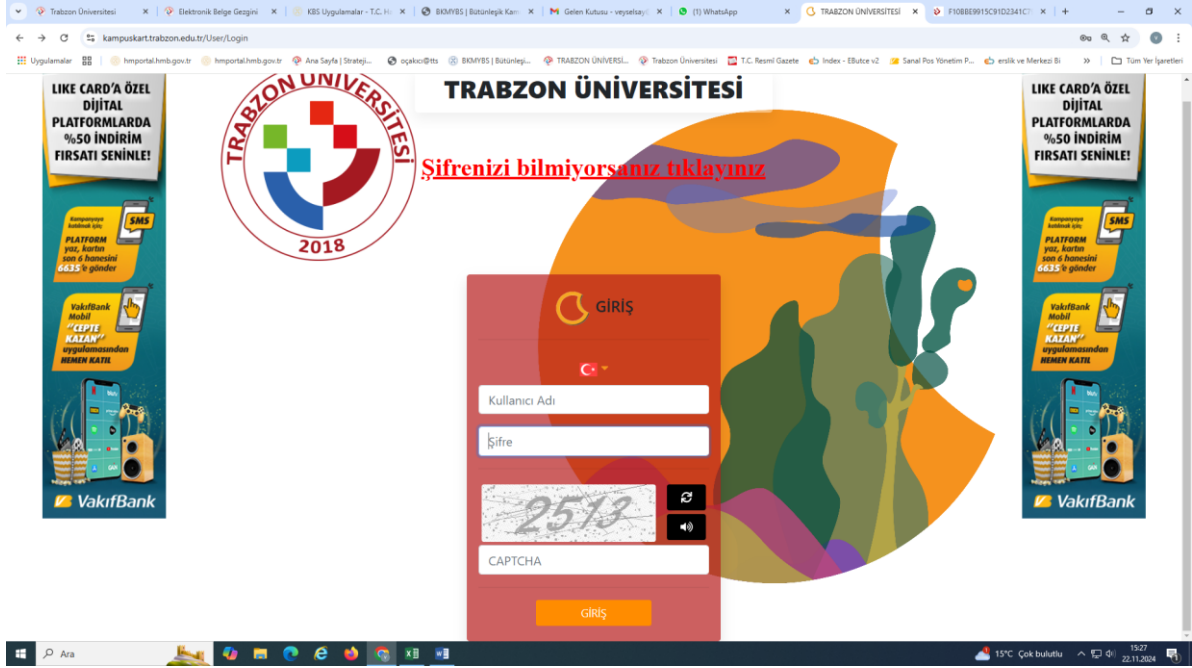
Trabzon Üniversitesi
Elektronik Belge Gezgini
KBS Uygulamalar - T.C. Ha
BKMYBS | Bütünleşik Kam
Gelen Kutusu - veyselsay
(1) WhatsApp
TRABZON ÜNİVERSİTESİ
F10BBE9915C91D2341C7

kampuskart.trabzon.edu.tr/User/Login

Uygulamalar
hmportal.hmb.gov.tr
hmportal.hmb.gov.tr
Ana Sayfa | Strateji...
ocakici@tts
BKMYBS | Bütünleşi...
TRABZON ÜNİVERSİ...
Trabzon Üniversitesi
T.C. Resmî Gazete
Index - EButce v2
Sanal Pos Yönetim P...
erslik ve Merkezi Bi
Tüm Yer İşaretleri

LIKE CARD'A ÖZEL DİJİTAL PLATFORMLARDA %50 İNDİRİM FIRSATI SENİNLE!

Kampanyaya katılmak için: PLATFORM yaz, kartın son 6 hanesini 6635'e gönder

SMS

VakıfBank Mobil "CEPTE KAZAN" uygulamasından HEMEN KATIL

VakıfBank

TRABZON ÜNİVERSİTESİ
2018

TRABZON ÜNİVERSİTESİ

Şifrenizi bilmiyorsanız tıklayınız

GİRİŞ

Kullanıcı Adı

Şifre

2513

CAPTCHA

GİRİŞ

LIKE CARD'A ÖZEL DİJİTAL PLATFORMLARDA %50 İNDİRİM FIRSATI SENİNLE!

Kampanyaya katılmak için: PLATFORM yaz, kartın son 6 hanesini 6635'e gönder

SMS

VakıfBank Mobil "CEPTE KAZAN" uygulamasından HEMEN KATIL

VakıfBank

Ara
15°C Çok bulutlu
15:27
22.11.2024